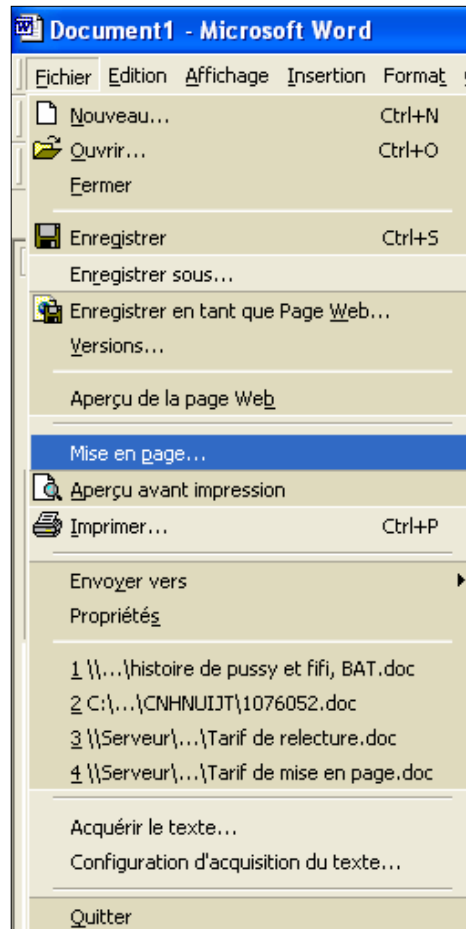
Document1 - Microsoft Word

Fichier Edition Affichage Insertion Format

Nouveau... Ctrl+N
Ouvrir... Ctrl+O
Fermer

Enregistrer Ctrl+S
Enregistrer sous...
Enregistrer en tant que Page Web...
Versions...

Aperçu de la page Web

Mise en page...
Aperçu avant impression
Imprimer... Ctrl+P

Envoyer vers
Propriétés

1 \\...\histoire de pussy et fifi, BAT.doc
2 C:\...\CNHNUIJT\1076052.doc
3 \\Serveur\...\Tarif de relecture.doc
4 \\Serveur\...\Tarif de mise en page.doc

Acquérir le texte...
Configuration d'acquisition du texte...

Quitter